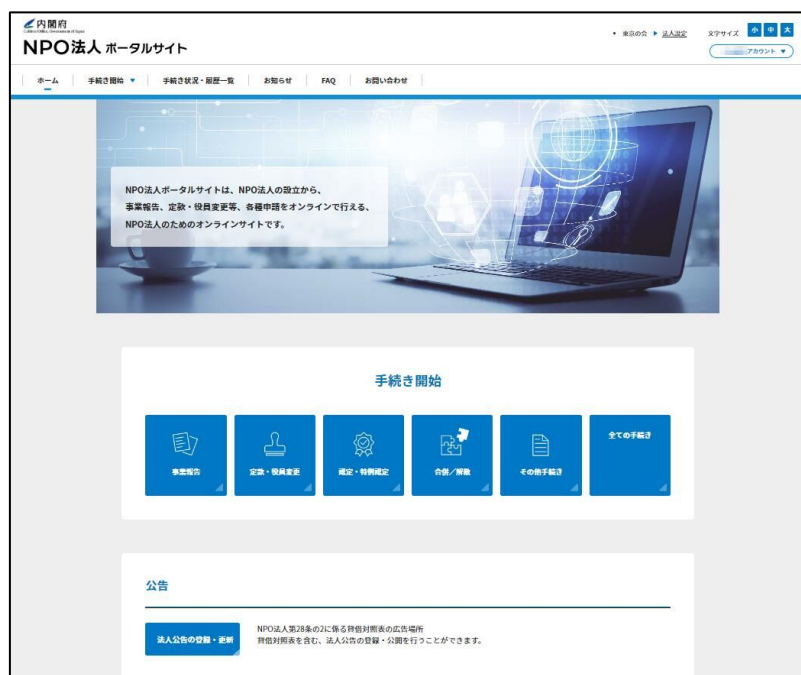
内閣府
Cabinet Office, Government of Japan
NPO法人 ポータルサイト

• 東京の会 ▶ 法人設定 文字サイズ 小 中 大
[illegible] アカウント ▼

ホーム | 手続き開始 ▼ | 手続き状況・履歴一覧 | お知らせ | FAQ | お問い合わせ

NPO法人ポータルサイトは、NPO法人の設立から、事業報告、定款・役員変更等、各種申請をオンラインで行える、NPO法人のためのオンラインサイトです。

手続き開始

事業報告
定款・役員変更
認定・特例認定
合併／解散
その他手続き
全ての手続き

公告

法人公告の登録・更新
NPO法人第28条の2に係る貸借対照表の広告場所
貸借対照表を含む、法人公告の登録・公開を行うことができます。